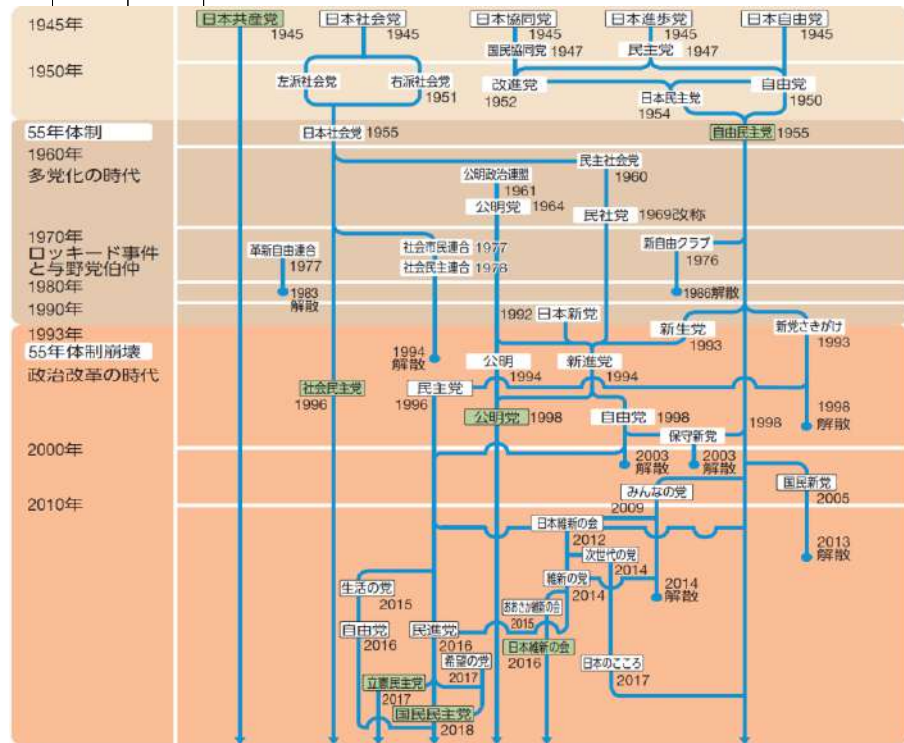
1945年
1950年
55年体制
1960年
多党化の時代
1970年
ロッキード事件と与野党伯仲
1980年
1990年
1993年
55年体制崩壊
政治改革の時代
2000年
2010年

日本共産党 1945
日本社会党 1945
日本協同党 1945
国民協同党 1947
日本進歩党 1945
民主党 1947
日本自由党 1945
左派社会党
右派社会党 1951
改進党 1952
自由党 1950
日本民主党 1954
日本社会党 1955
自由民主党 1955
民主社会党 1960
公明政治連盟 1961
公明党 1964
民社党 1969改称
革新自由連合 1977
社会市民連合 1977
社会民主連合 1978
新自由クラブ 1976
1983 解散
1986解散
1992 日本新党
新生党 1993
新党さきがけ 1993
1994 解散
公明 1994
新進党 1994
社会民主党 1996
民主党 1996
公明党 1998
自由党 1998
1998
1998 解散
保守新党
2003 解散
2003 解散
国民新党 2005
みんなの党 2009
日本維新の会 2012
次世代の党 2014
2013 解散
維新の党 2014
2014 解散
生活の党 2015
おおさか維新の会 2015
自由党 2016
民進党 2016
日本維新の会 2016
日本のこころ 2017
希望の党 2017
立憲民主党 2017
国民民主党 2018